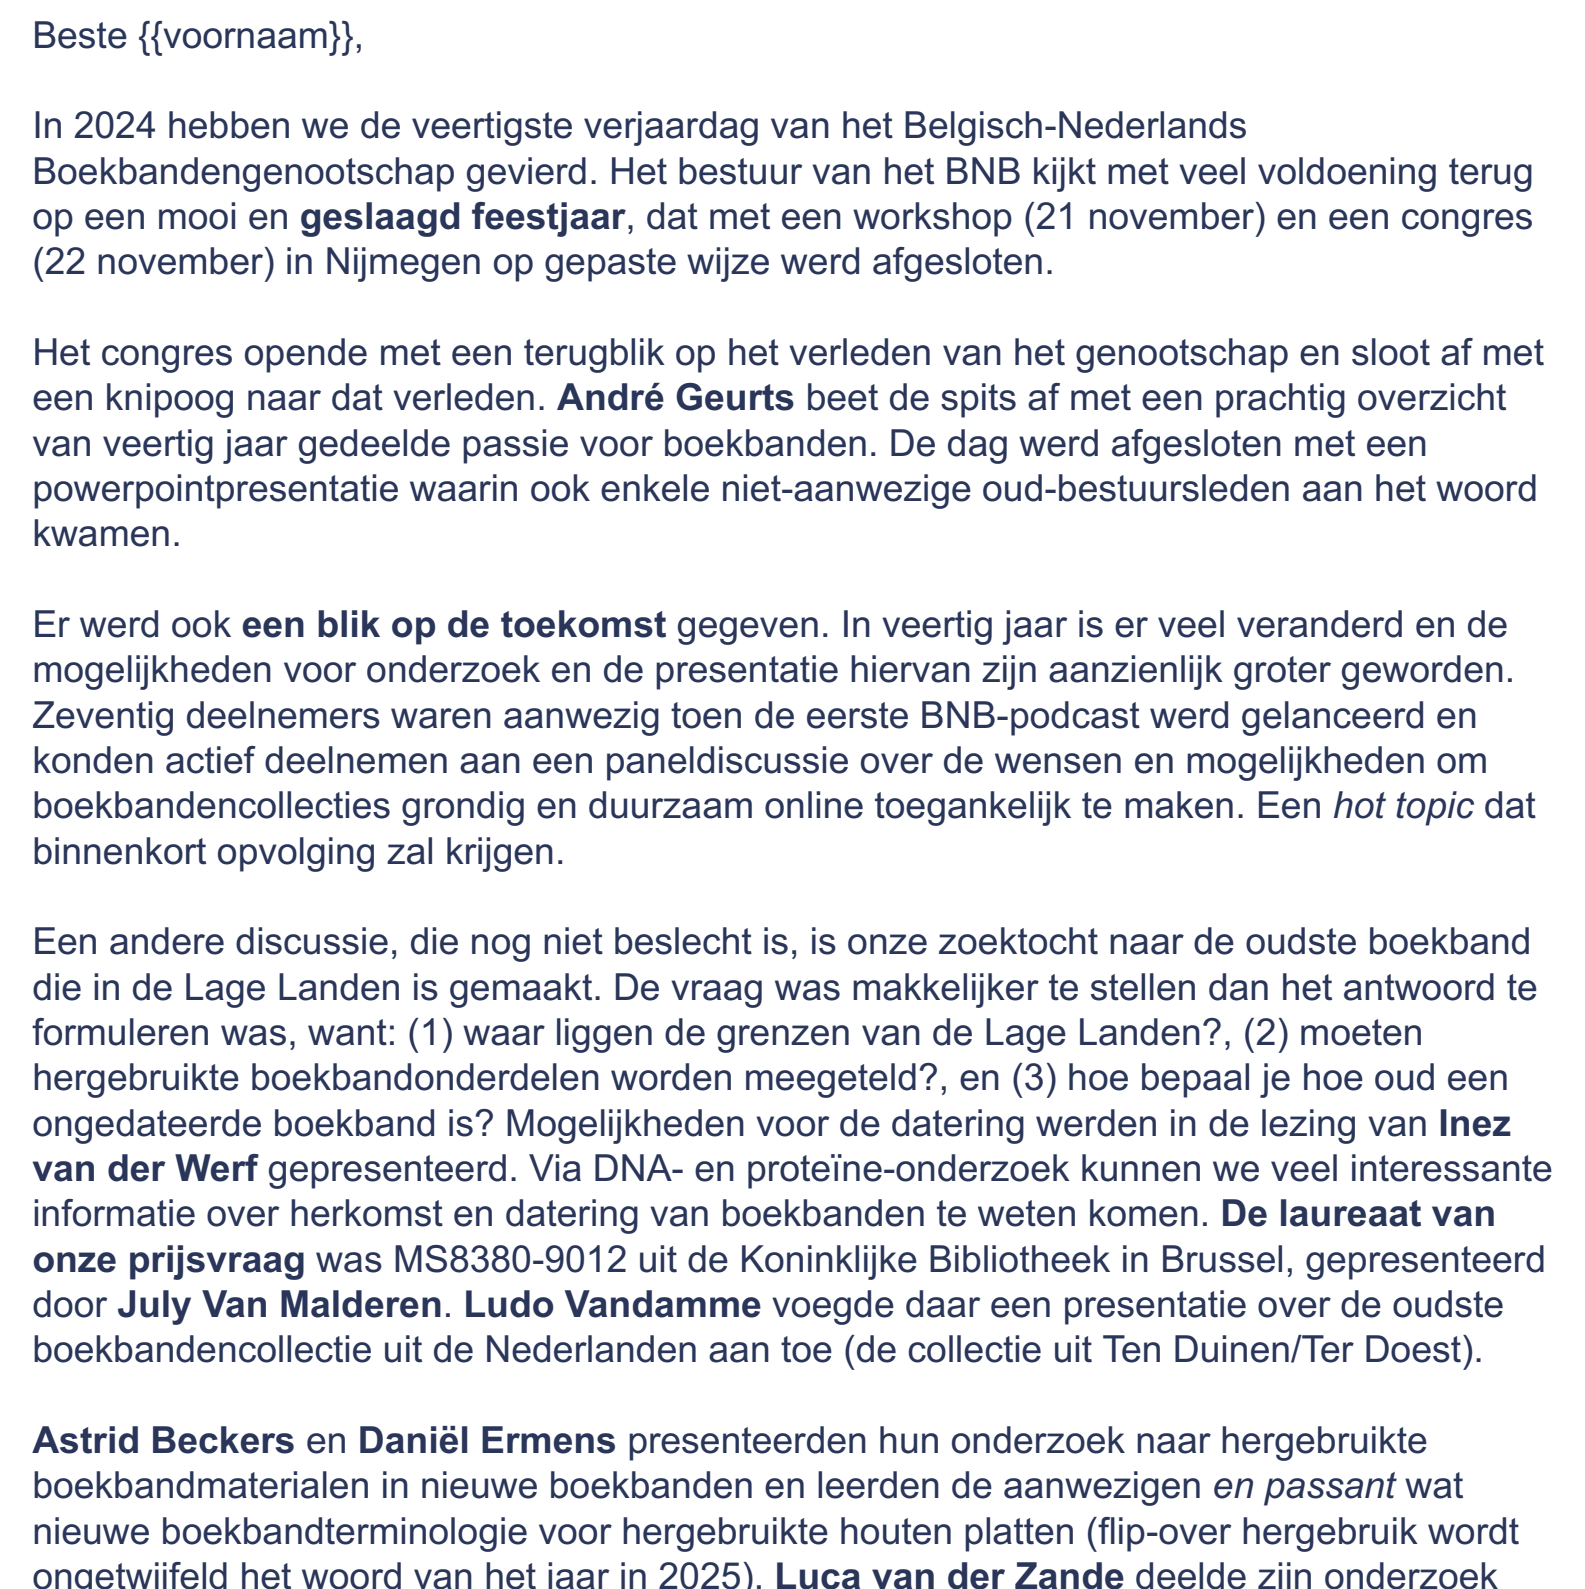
Beste {{voornaam}},

In 2024 hebben we de veertigste verjaardag van het Belgisch-Nederlands Boekbandengenootschap gevierd. Het bestuur van het BNB kijkt met veel voldoening terug op een mooi en geslaagd feestjaar, dat met een workshop (21 november) en een congres (22 november) in Nijmegen op gepaste wijze werd afgesloten.

Het congres opende met een terugblik op het verleden van het genootschap en sloot af met een knipoog naar dat verleden. André Geurts beet de spits af met een prachtig overzicht van veertig jaar gedeelde passie voor boekbanden. De dag werd afgesloten met een powerpointpresentatie waarin ook enkele niet-aanwezige oud-bestuursleden aan het woord kwamen.

Er werd ook een blik op de toekomst gegeven. In veertig jaar is er veel veranderd en de mogelijkheden voor onderzoek en de presentatie hiervan zijn aanzienlijk groter geworden. Zeventig deelnemers waren aanwezig toen de eerste BNB-podcast werd gelanceerd en konden actief deelnemen aan een paneldiscussie over de wensen en mogelijkheden om boekbandencollecties grondig en duurzaam online toegankelijk te maken. Een hot topic dat binnenkort opvolging zal krijgen.

Een andere discussie, die nog niet beslecht is, is onze zoektocht naar de oudste boekband die in de Lage Landen is gemaakt. De vraag was makkelijker te stellen dan het antwoord te formuleren was, want: (1) waar liggen de grenzen van de Lage Landen?, (2) moeten hergebruikte boekbandonderdelen worden meegeteld?, en (3) hoe bepaal je hoe oud een ongedateerde boekband is? Mogelijkheden voor de datering werden in de lezing van Inez van der Werf gepresenteerd. Via DNA- en proteïne-onderzoek kunnen we veel interessante informatie over herkomst en datering van boekbanden te weten komen. De laureaat van onze prijsvraag was MS8380-9012 uit de Koninklijke Bibliotheek in Brussel, gepresenteerd door July Van Malderen. Ludo Vandamme voegde daar een presentatie over de oudste boekbandencollectie uit de Nederlanden aan toe (de collectie uit Ten Duinen/Ter Doest).

Astrid Beckers en Daniël Ermens presenteerden hun onderzoek naar hergebruikte boekbandmaterialen in nieuwe boekbanden en leerden de aanwezigen en passant wat nieuwe boekbandterminologie voor hergebruikte houten platten (flip-over hergebruik wordt ongetwijfeld het woord van het jaar in 2025). Luca van der Zande deelde zijn onderzoek